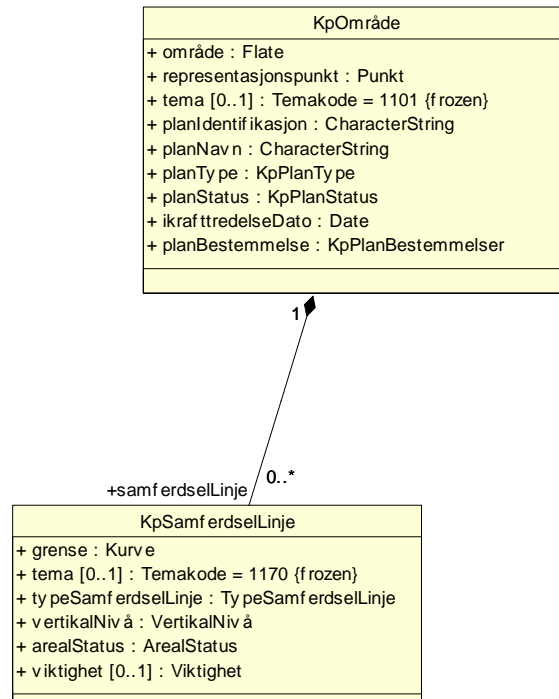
KpOmråde

+ område : Flate
+ representasjonspunkt : Punkt
+ tema [0..1] : Temakode = 1101 {frozen}
+ planIdentifikasjon : CharacterString
+ planNavn : CharacterString
+ planType : KpPlanType
+ planStatus : KpPlanStatus
+ ikrafttredelseDato : Date
+ planBestemmelse : KpPlanBestemmelser

1

0..*

+samferdselLinje

KpSamferdselLinje

+ grense : Kurve
+ tema [0..1] : Temakode = 1170 {frozen}
+ typeSamferdselLinje : TypeSamferdselLinje
+ vertikalNivå : VertikalNivå
+ arealStatus : ArealStatus
+ viktighet [0..1] : Viktighet